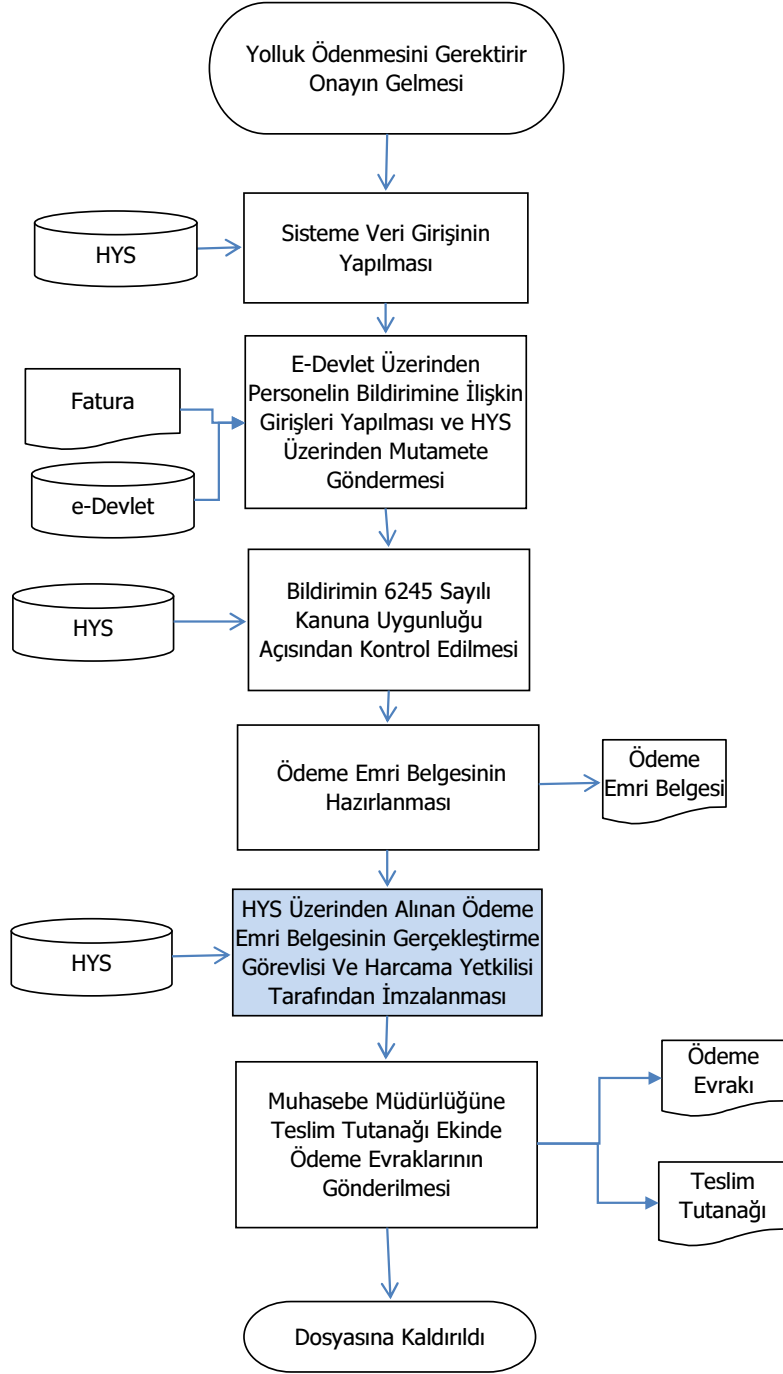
Yolluk Ödenmesini Gerektirir Onayın Gelmesi

HYS

Sisteme Veri Girişinin Yapılması

Fatura

e-Devlet

E-Devlet Üzerinden Personelin Bildirimine İlişkin Girişleri Yapılması ve HYS Üzerinden Mutamete Göndermesi

HYS

Bildirimin 6245 Sayılı Kanuna Uygunluğu Açısından Kontrol Edilmesi

Ödeme Emri Belgesinin Hazırlanması

Ödeme Emri Belgesi

HYS

HYS Üzerinden Alınan Ödeme Emri Belgesinin Gerçekleştirme Görevlisi Ve Harcama Yetkilisi Tarafından İmzalanması

Muhasebe Müdürlüğüne Teslim Tutanağı Ekinde Ödeme Evraklarının Gönderilmesi

Ödeme Evrakı

Teslim Tutanağı

Dosyasına Kaldırıldı